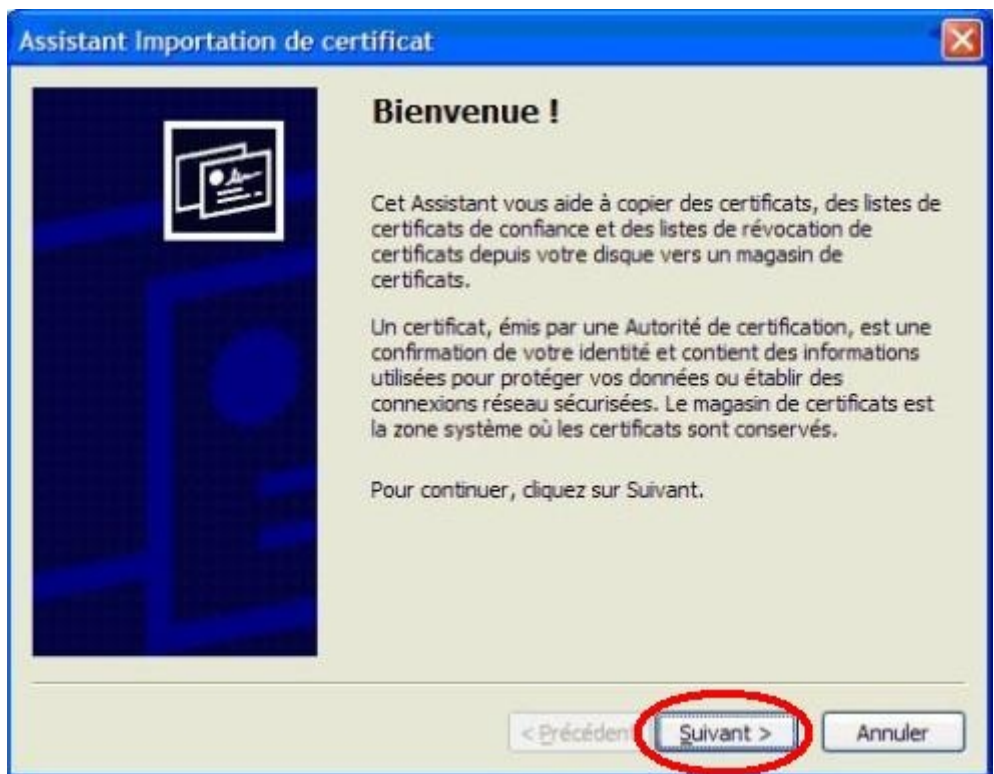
Assistant Importation de certificat

Bienvenue !

Cet Assistant vous aide à copier des certificats, des listes de certificats de confiance et des listes de révocation de certificats depuis votre disque vers un magasin de certificats.

Un certificat, émis par une Autorité de certification, est une confirmation de votre identité et contient des informations utilisées pour protéger vos données ou établir des connexions réseau sécurisées. Le magasin de certificats est la zone système où les certificats sont conservés.

Pour continuer, cliquez sur Suivant.

< Précédent

Suivant >

Annuler